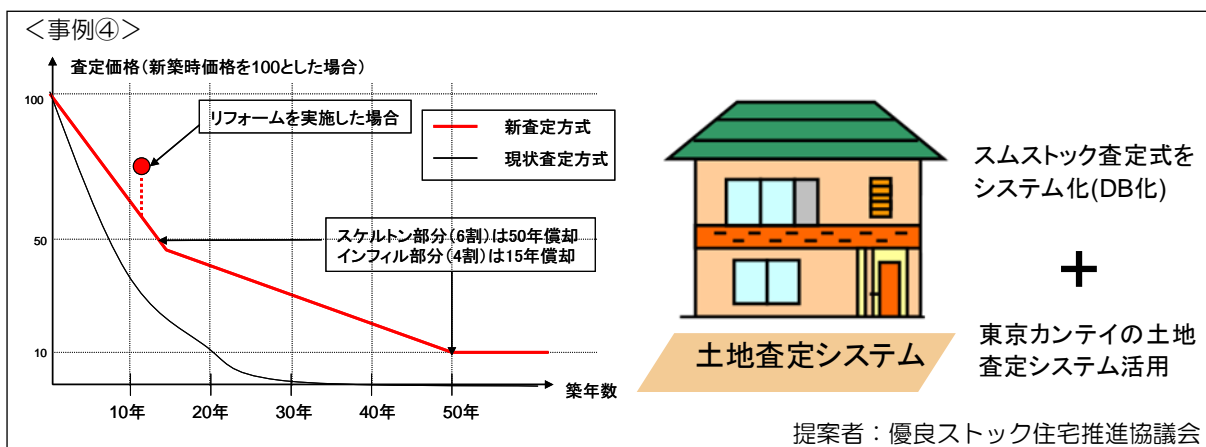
<事例④>

査定価格（新築時価格を100とした場合）

100

50

10

リフォームを実施した場合

新査定方式

現状査定方式

スケルトン部分（6割）は50年償却
インフィル部分（4割）は15年償却

築年数

10年

20年

30年

40年

50年

土地査定システム

スムストック査定式をシステム化(DB化)

+

東京カンテイの土地査定システム活用

提案者：優良ストック住宅推進協議会